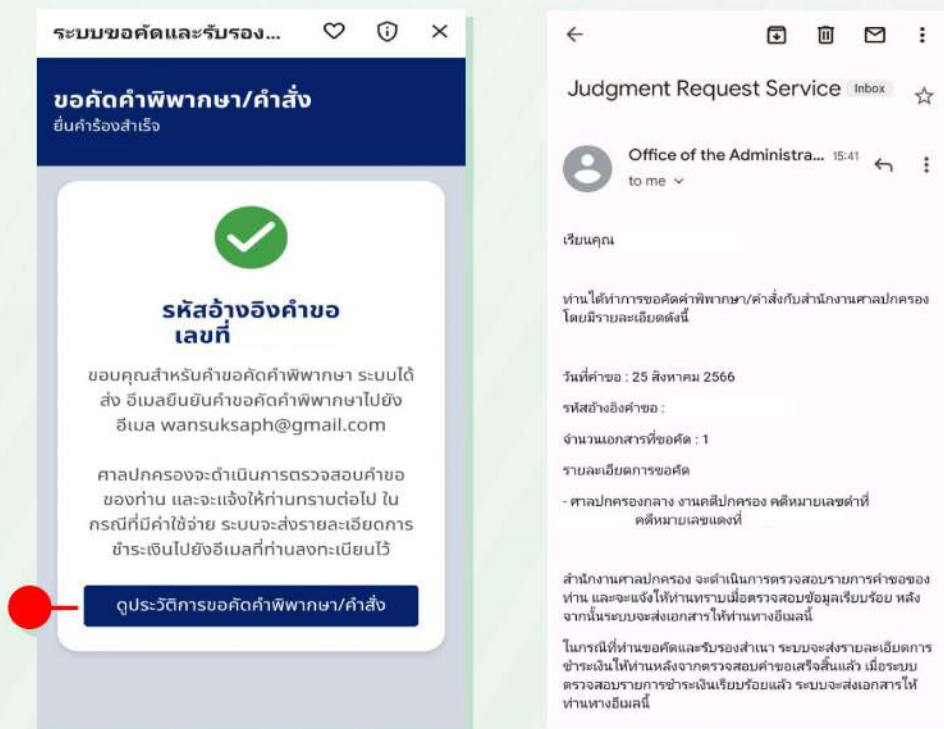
ระบบขอคัดและรับรอง...

ขอคัดคำพิพากษา/คำสั่ง
ยื่นคำร้องสำเร็จ

รหัสอ้างอิงคำขอ เลขที่

ขอบคุณสำหรับคำขอคัดคำพิพากษา ระบบได้ส่ง อีเมลยืนยันคำขอคัดคำพิพากษาไปยัง อีเมล wansuksaph@gmail.com

ศาลปกครองจะดำเนินการตรวจสอบคำขอของท่าน และจะแจ้งให้ท่านทราบต่อไป ในกรณีที่มีค่าใช้จ่าย ระบบจะส่งรายละเอียดการชำระเงินไปยังอีเมลที่ท่านลงทะเบียนไว้

ดูประวัติการขอคัดคำพิพากษา/คำสั่ง

Judgment Request Service Inbox

Office of the Administra... 15:41
to me

เรียนคุณ

ท่านได้ทำการขอคัดคำพิพากษา/คำสั่งกับสำนักงานศาลปกครอง โดยมีรายละเอียดดังนี้

วันที่คำขอ : 25 สิงหาคม 2566

รหัสอ้างอิงคำขอ :

จำนวนเอกสารที่ขอคัด : 1

รายละเอียดการขอคัด

- ศาลปกครองกลาง งานคดีปกครอง คดีหมายเลขดำที่ คดีหมายเลขแดงที่

สำนักงานศาลปกครอง จะดำเนินการตรวจสอบรายการคำขอของท่าน และจะแจ้งให้ท่านทราบเมื่อตรวจสอบข้อมูลเรียบร้อย หลังจากนั้นระบบจะส่งเอกสารให้ท่านทางอีเมลนี้

ในกรณีที่ท่านขอคัดและรับรองสำเนา ระบบจะส่งรายละเอียดการชำระเงินให้ท่านหลังจากตรวจสอบคำขอเสร็จสิ้นแล้ว เมื่อระบบตรวจสอบรายการชำระเงินเรียบร้อยแล้ว ระบบจะส่งเอกสารให้ท่านทางอีเมลนี้